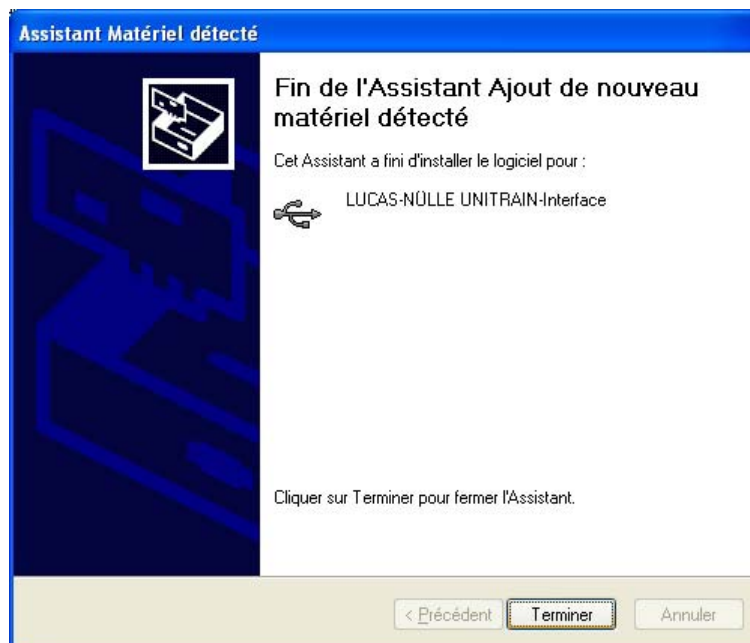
Assistant Matériel détecté

Fin de l'Assistant Ajout de nouveau matériel détecté

Cet Assistant a fini d'installer le logiciel pour :

LUCAS-NÜLLE UNITRAIN-Interface

Cliquer sur Terminer pour fermer l'Assistant.

< Précédent

Terminer

Annuler